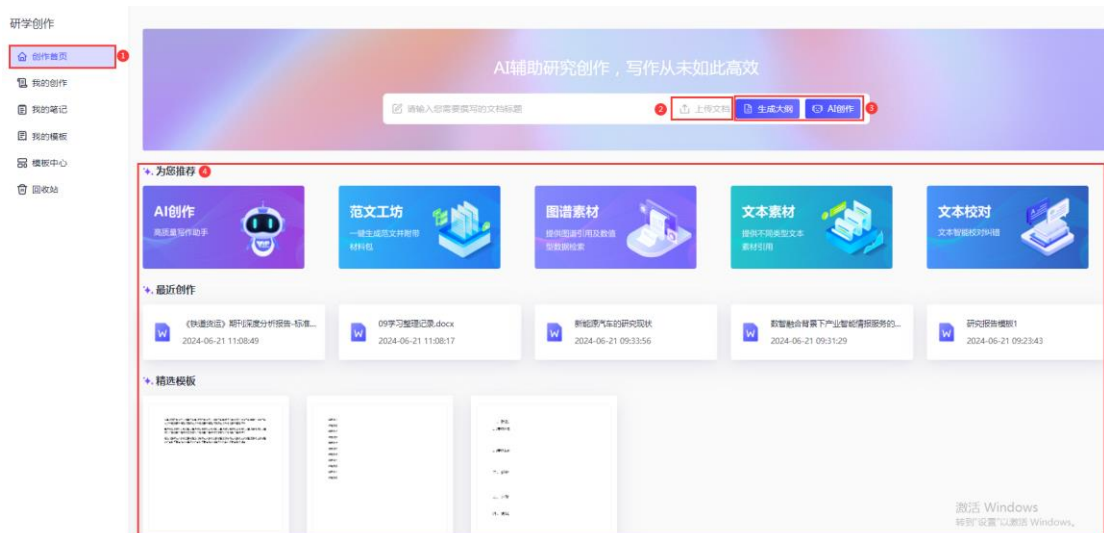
研学创作

创作首页
1
我的创作
我的笔记
我的模板
模板中心
回收站

AI辅助研究创作，写作从未如此高效

请输入您需要撰写的文档标题
2
上传文档
生成大纲
AI创作
3

为您推荐
4

AI创作
高质量写作助手

范文工坊
一键生成范文并附带材料包

图谱素材
提供图谱引用及数据参数据检索

文本素材
提供不同类型文本素材引用

文本校对
文本智能校对纠错

最近创作

《铁道货运》期刊深度分析报告-标准...
2024-06-21 11:08:49

09学习整理记录.docx
2024-06-21 11:08:17

新能源汽车的研究现状
2024-06-21 09:33:56

数智融合背景下产业智能情报服务的...
2024-06-21 09:31:29

研究报告模板1
2024-06-21 09:23:43

精选模板

激活 Windows
转到"设置"以激活 Windows。